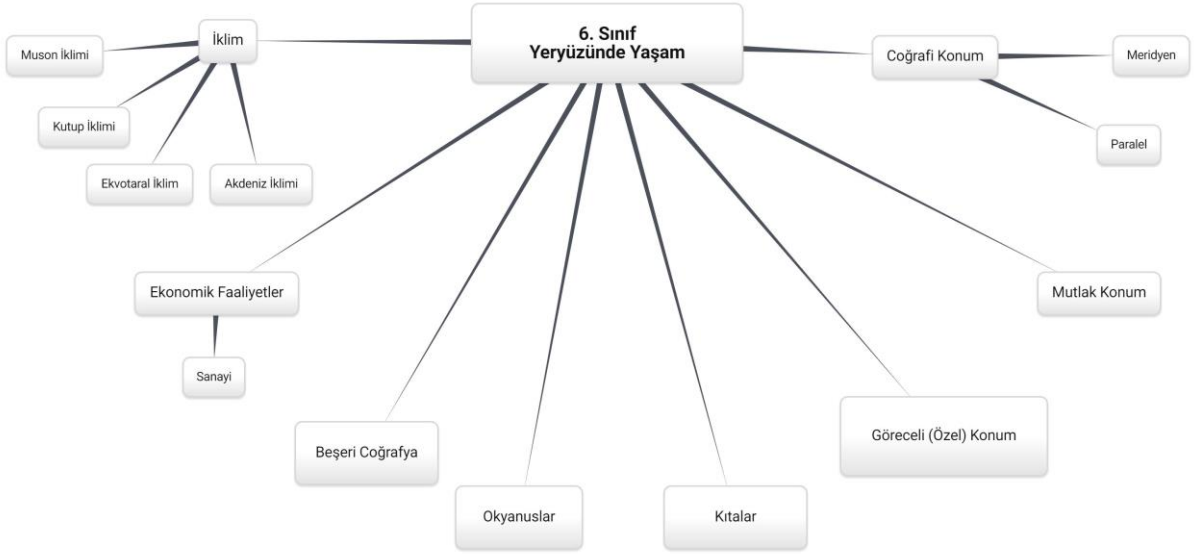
6. Sınıf
Yeryüzünde Yaşam

İklim

Muson İklimi

Kutup İklimi

Ekvotaral İklim

Akdeniz İklimi

Coğrafi Konum

Meridyen

Paralel

Ekonomik Faaliyetler

Sanayi

Mutlak Konum

Beşeri Coğrafya

Göreceli (Özel) Konum

Okyanuslar

Kıtalar